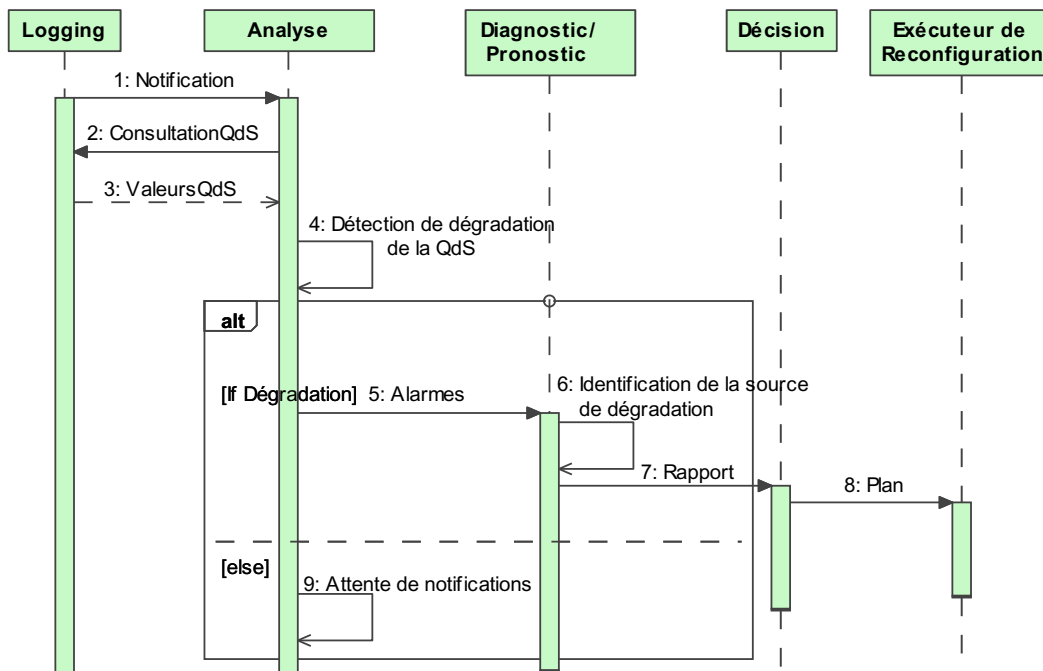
Logging

Analyse

Diagnostic/ Pronostic

Décision

Exécuteur de Reconfiguration

1: Notification

2: ConsultationQdS

3: ValeursQdS

4: Détection de dégradation de la QdS

alt

[If Dégradation] 5: Alarmes

6: Identification de la source de dégradation

7: Rapport

8: Plan

[else]

9: Attente de notifications